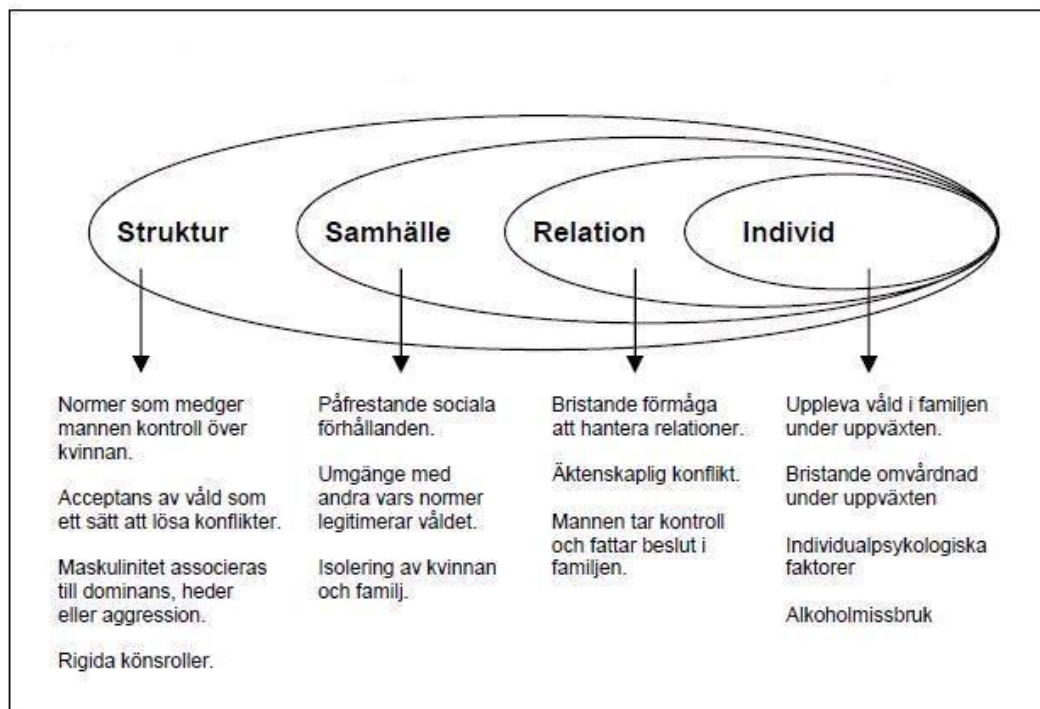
Struktur

Samhälle

Relation

Individ

Normer som medger mannen kontroll över kvinnan.

Acceptans av våld som ett sätt att lösa konflikter.

Maskulinitet associeras till dominans, heder eller aggression.

Rigida könsroller.

Påfrestande sociala förhållanden.

Umgänge med andra vars normer legitimerar våldet.

Isolering av kvinnan och familj.

Bristande förmåga att hantera relationer.

Äktenskaplig konflikt.

Mannen tar kontroll och fattar beslut i familjen.

Uppleva våld i familjen under uppväxten.

Bristande omvårdnad under uppväxten

Individualpsykologiska faktorer

Alkoholmissbruk